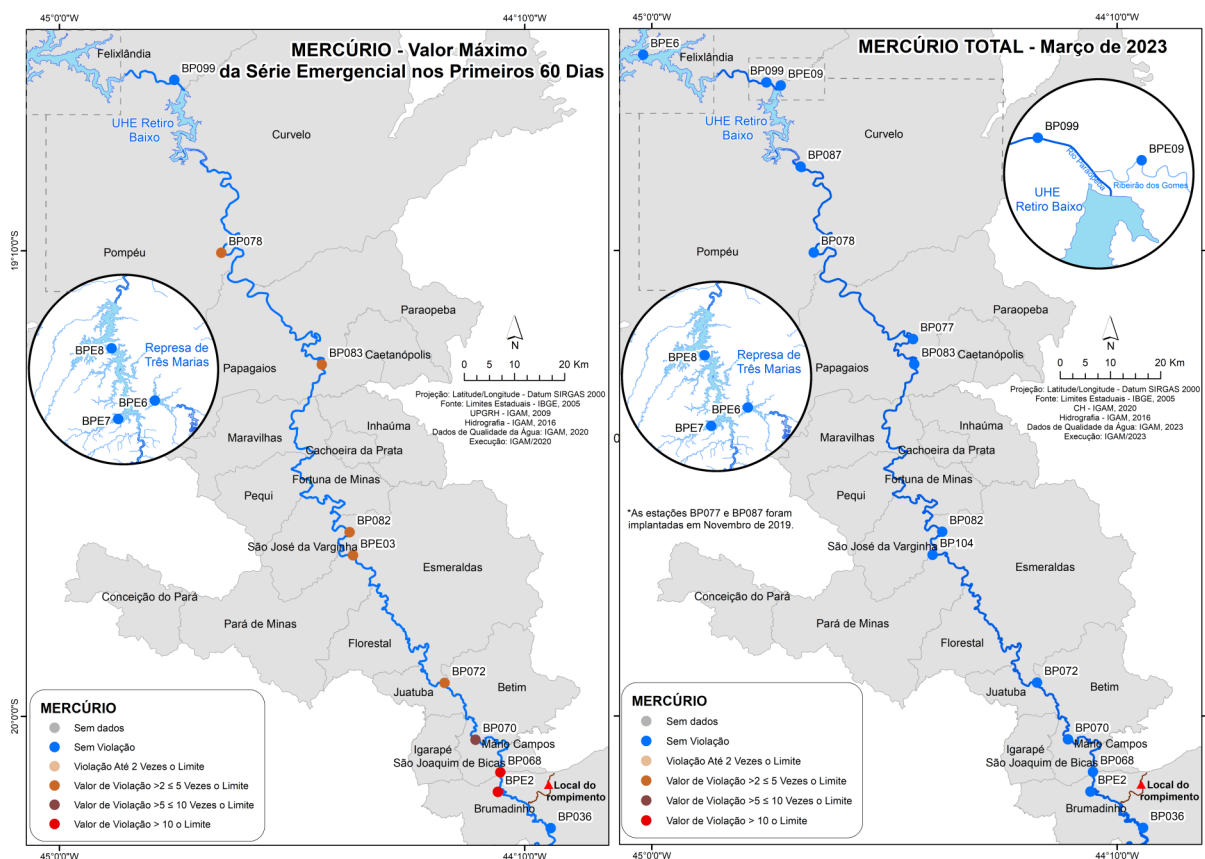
45°0'0"W
44°10'0"W

MERCÚRIO - Valor Máximo da Série Emergencial nos Primeiros 60 Dias

Felixlândia
BP099
UHE Retiro Baixo
Curvelo
19°10'0"S
BP078
Pompéu
Paraopeba
BPE8
Represa de Três Marias
BP083
Caetanópolis
Papagaios
BPE6
BPE7
N
0 5 10 20 Km
Projeção: Latitude/Longitude - Datum SIRGAS 2000
Fonte: Limites Estaduais - IBGE, 2005
UPGRH - IGAM, 2009
Hidrografia - IGAM, 2016
Dados de Qualidade da Água: IGAM, 2020
Execução: IGAM/2020
Maravilhas
Inhaúma
Cachoeira da Prata
Pequi
Fortuna de Minas
BP082
São José da Varginha
BPE03
Esmeraldas
Conceição do Pará
Pará de Minas
Florestal
BP072
Juatuba
Betim
20°0'0"S
BP070
Igarapé
Mário Campos
São Joaquim de Bicas
BP068
BPE2
Local do rompimento
Brumadinho
BP036
45°0'0"W
44°10'0"W

MERCÚRIO
Sem dados
Sem Violação
Violação Até 2 Vezes o Limite
Valor de Violação >2 ≤ 5 Vezes o Limite
Valor de Violação >5 ≤ 10 Vezes o Limite
Valor de Violação > 10 o Limite

45°0'0"W
44°10'0"W

MERCÚRIO TOTAL - Março de 2023

BPE6
Felixlândia
BP099
BPE09
UHE Retiro Baixo
Curvelo
BP099
BPE09
Rio Paraopeba
Ribeirão dos Gomes
UHE Retiro Baixo
BP087
BP078
Pompéu
Paraopeba
BP077
BPE8
Represa de Três Marias
BP083
Caetanópolis
Papagaios
BPE6
BPE7
N
0 5 10 20 Km
Projeção: Latitude/Longitude - Datum SIRGAS 2000
Fonte: Limites Estaduais - IBGE, 2005
CH - IGAM, 2020
Hidrografia - IGAM, 2016
Dados de Qualidade da Água: IGAM, 2023
Execução: IGAM/2023
Maravilhas
Inhaúma
Cachoeira da Prata
Pequi
Fortuna de Minas
*As estações BP077 e BP087 foram implantadas em Novembro de 2019.
BP082
São José da Varginha
BP104
Esmeraldas
Conceição do Pará
Pará de Minas
Florestal
BP072
Juatuba
Betim
BP070
Igarapé
Mário Campos
São Joaquim de Bicas
BP068
BPE2
Local do rompimento
Brumadinho
BP036
45°0'0"W
44°10'0"W

MERCÚRIO
Sem dados
Sem Violação
Violação Até 2 Vezes o Limite
Valor de Violação >2 ≤ 5 Vezes o Limite
Valor de Violação >5 ≤ 10 Vezes o Limite
Valor de Violação > 10 o Limite